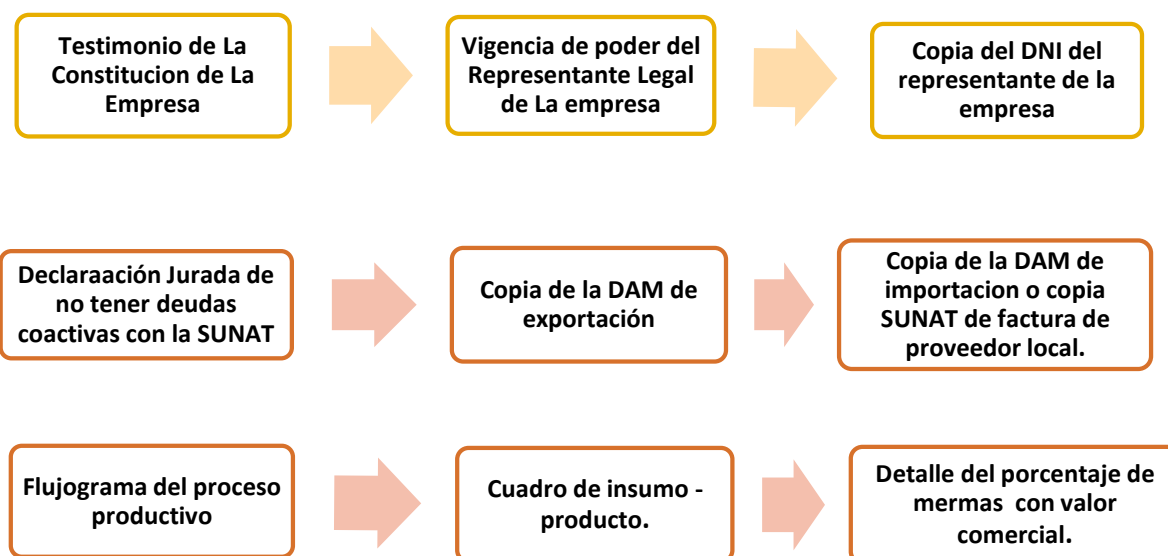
Testimonio de La Constitucion de La Empresa

Vigencia de poder del Representante Legal de La empresa

Copia del DNI del representante de la empresa

Declaraación Jurada de no tener deudas coactivas con la SUNAT

Copia de la DAM de exportación

Copia de la DAM de importacion o copia SUNAT de factura de proveedor local.

Flujograma del proceso productivo

Cuadro de insumo - producto.

Detalle del porcentaje de mermas con valor comercial.